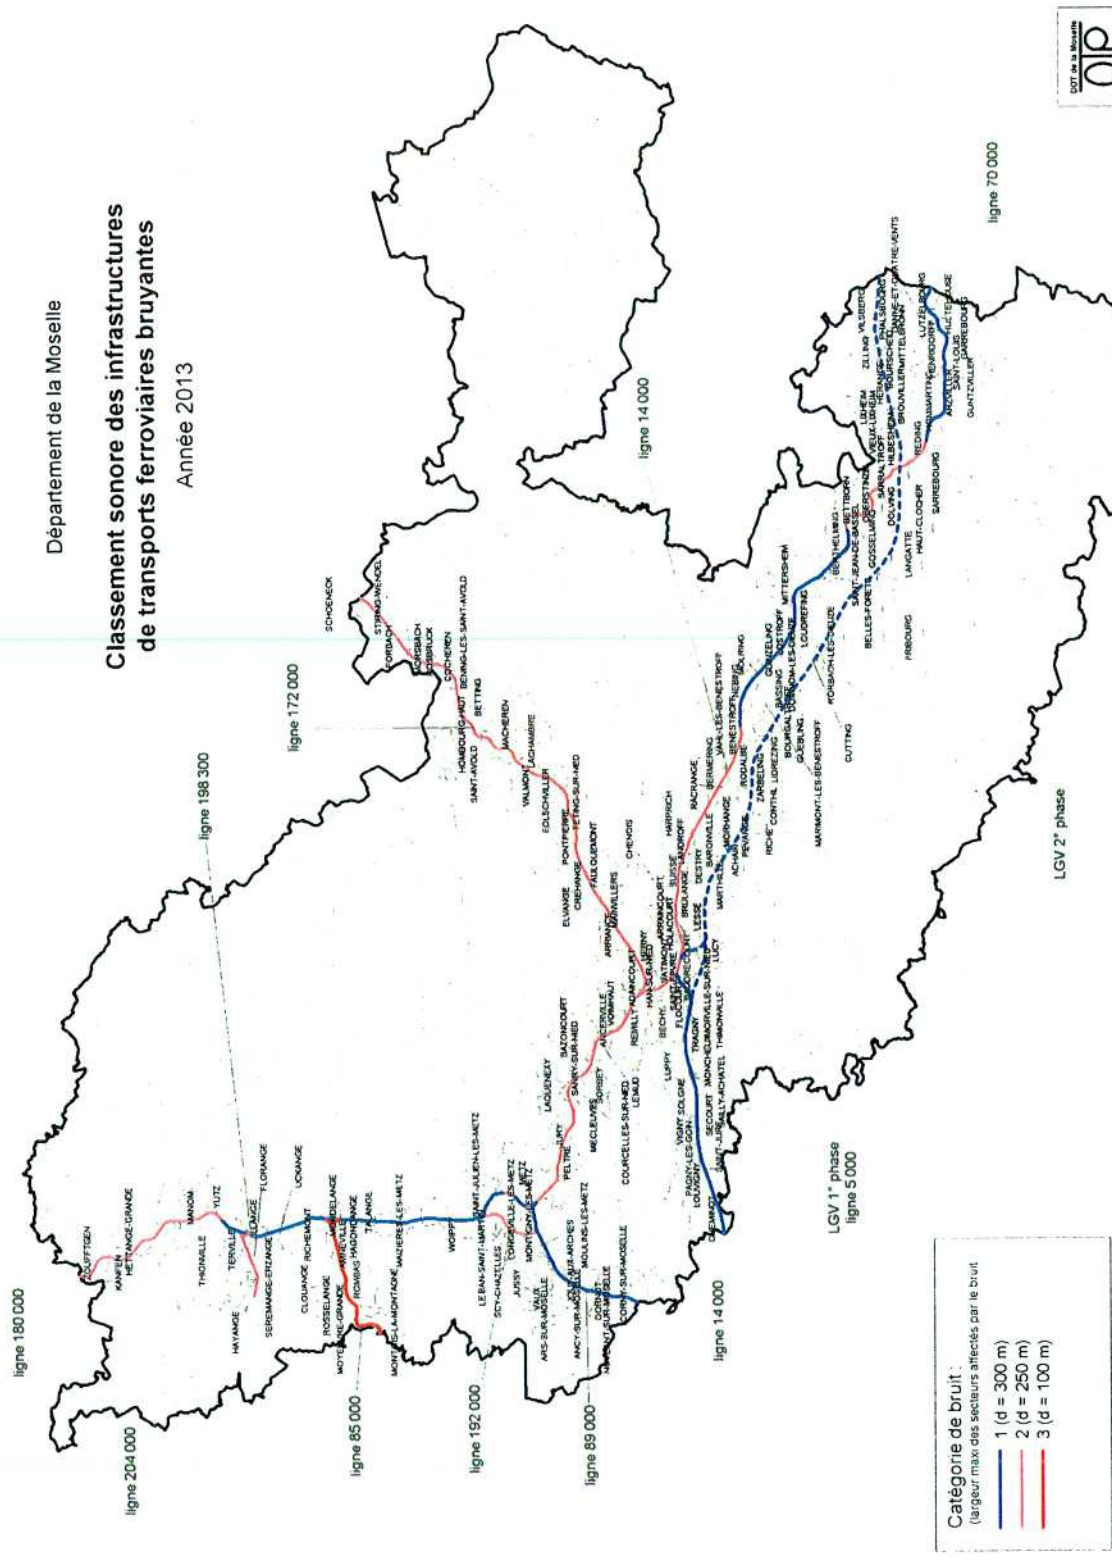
Département de la Moselle

Classement sonore des infrastructures de transports ferroviaires bruyantes

Année 2013

ligne 180 000

ligne 204 000

ligne 85 000

ligne 192 000

ligne 89 000

ligne 14 000

LGV 1° phase
ligne 5 000

ligne 198 300

ligne 172 000

ligne 14 000

LGV 2° phase

ligne 70 000

Catégorie de bruit :
(largeur maxi des secteurs affectés par le bruit)
1 (d = 300 m)
2 (d = 250 m)
3 (d = 100 m)

ZOUFFTGEN
KANFEN
HETTANGE-GRANDE
MANOM
YUTZ
THIONVILLE
TERVILLE
ILLANGE
FLORANGE
UCKANGE
HAYANGE
SEREMANGE-ERZANGE
CLOUANGE
RICHEMONT
ROSSELANGE
MOYEUVRE-GRANDE
GANDRANGE
AMNEVILLE
ROMBAS
HAGONDANGE
TALANGE
MAIZIERES-LES-METZ
MONTOIS-LA-MONTAGNE
WOIPPY
SAINT-JULIEN-LES-METZ
LE BAN-SAINT-MARTIN
SCY-CHAZELLES
LONGEVILLE-LES-METZ
METZ
MONTIGNY-LES-METZ
JUSSY
VAUX
ARS-SUR-MOSELLE
JOUY-AUX-ARCHES
MOULINS-LES-METZ
ANCY-SUR-MOSELLE
DORNOT
NOVEANT-SUR-MOSELLE
CORNY-SUR-MOSELLE
PELTRE
JURY
MECLEUVES
COURCELLES-SUR-NIED
LEMUD
LAQUENEXY
SANRY-SUR-NIED
BAZONCOURT
ARRIANCE
AUCERVILLE
VOIMHAUT
REMILLY
AUBECOURT
HAN-SUR-NIED
BECHY
LUPPY
VIGNY
SOLGNE
PAGNY-LES-GOIN
LOUVIGNY
CHEMINOT
SECOURT
SAINT-JURE
ALLY-ACHATEL
TRAGNY
MONCHEUX
MORVILLE-SUR-NIED
THIMONVILLE
FLOCOURT
LESSE
LUCY
DESTRY
BRULANGE
ARRAINCOURT
VATIMONT
VITTONCOURT
ELVANGE
CREHANGE
FAULQUEMONT
ADAINVILLERS
PONTPIERRE
TETING-SUR-NIED
EBLANGE
VALMONT
LACHAMBRE
EDLSCHWILLER
MACHEREN
SAINT-AVOLD
HOMBOURG-HAUT
BETTING
BENING-LES-SAINT-AVOLD
COCHEREN
MORSBACH
ROSBRUCK
FORBACH
STIRING-WENDEL
SCHOENECK
CHENOIS
HARPRICH
LANDROFF
RACRANGE
BERMERING
VAHL-LES-BENESTROFF
BENESTROFF
NEBING
BARONVILLE
MORHANGE
MARTHILLE
ACHAIN
REVANGE
RODALBE
ZARBELING
RICHE
CONTHIL
LIDREZING
BASSING
BOURGALTROFF
GUEBLING
DIEUZE
MARMONT-LES-BENESTROFF
CUTTING
VERGAVILLE
GUENZELING
LOSTROFF
LOUDREFING
MITTERSHEIM
KORBACH-LES-DELME
BELLES-FORETS
BENTHELMING
BETTBORN
SAINT-JEAN-DE-BASSEL
GOSSELMING
FRIBOURG
LANGATTE
HAUT-CLOCHER
SARREBOURG
DOLVING
REDING
SARRALTROFF
HILBESHEIM
OBERSTINZEL
BUHL-LORRAINE
IMLING
HOMMARTING
HESSE
BROUVILLER
MITTELBRONN
ZILLING
VILSBERG
LIXHEIM
BROUDERDORFF
HENRIDORFF
LUTZELBOURG
SAINT-LOUIS
GUNTZVILLER
ARZVILLER
DANNE-ET-QUATRE-VENTS
PHALSBOURG
HENRIDORFF
PLAINE-DE-WALSCH

DDT de la Moselle